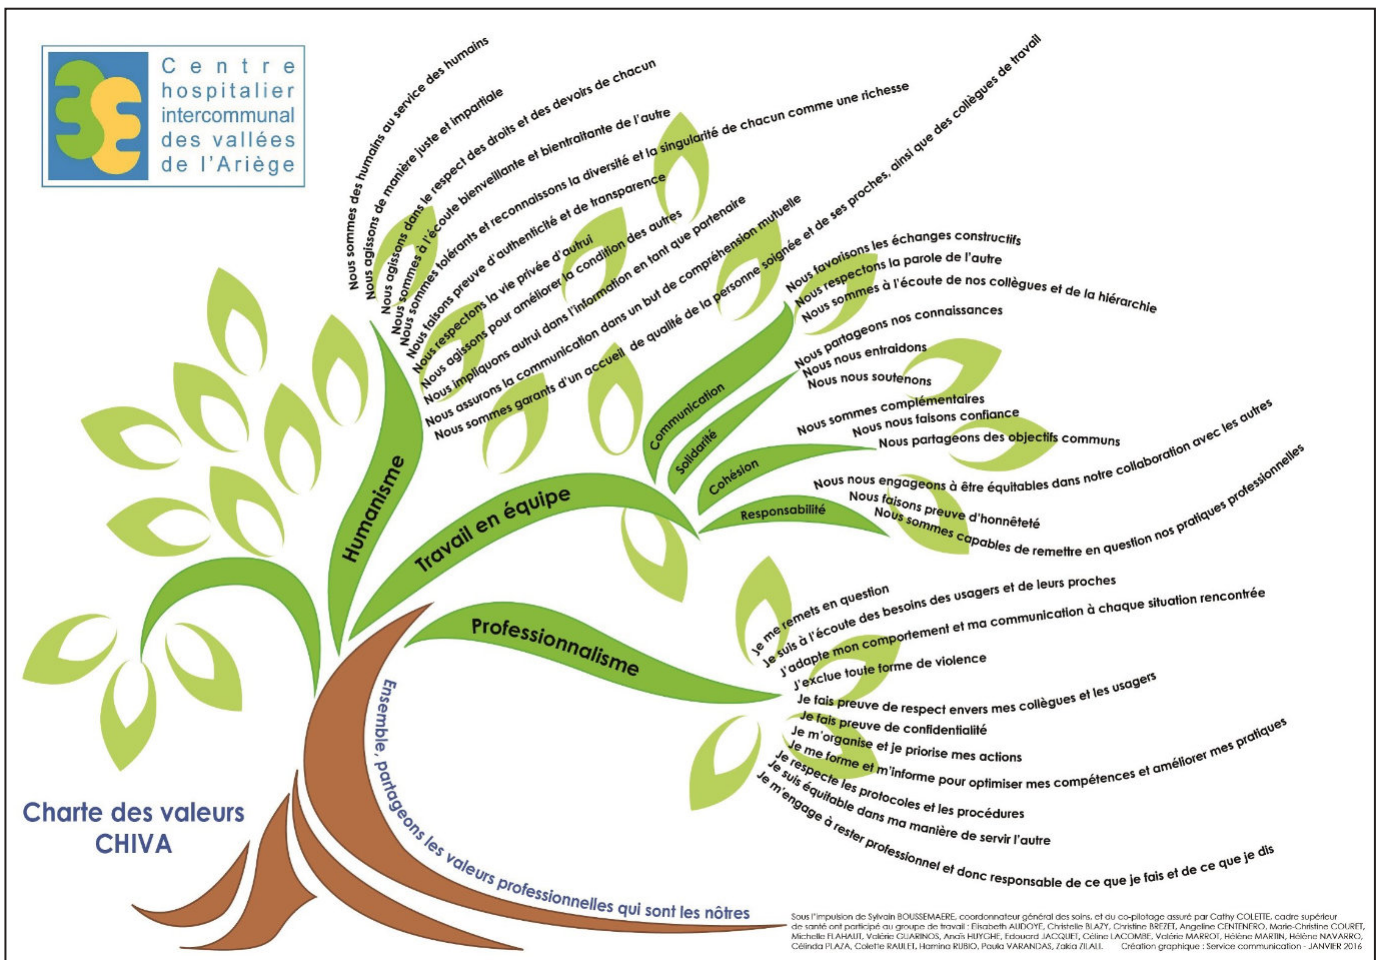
Centre hospitalier intercommunal des vallées de l'Ariège

Humanisme

Nous sommes des humains au service des humains
Nous agissons de manière juste et impartiale
Nous agissons dans le respect des droits et des devoirs de chacun
Nous sommes à l'écoute bienveillante et bientraitante de l'autre
Nous sommes tolérants et reconnaissons la diversité et la singularité de chacun comme une richesse
Nous faisons preuve d'authenticité et de transparence
Nous respectons la vie privée d'autrui
Nous agissons pour améliorer la condition des autres
Nous impliquons autrui dans l'information en tant que partenaire
Nous assurons la communication dans un but de compréhension mutuelle
Nous sommes garants d'un accueil de qualité de la personne soignée et de ses proches, ainsi que des collègues de travail

Travail en équipe

Communication
Nous favorisons les échanges constructifs
Nous respectons la parole de l'autre
Nous sommes à l'écoute de nos collègues et de la hiérarchie

Solidarité
Nous partageons nos connaissances
Nous nous entraidons
Nous nous soutenons

Cohésion
Nous sommes complémentaires
Nous nous faisons confiance
Nous partageons des objectifs communs

Responsabilité
Nous nous engageons à être équitables dans notre collaboration avec les autres
Nous faisons preuve d'honnêteté
Nous sommes capables de remettre en question nos pratiques professionnelles

Professionnalisme

Je me remets en question
Je suis à l'écoute des besoins des usagers et de leurs proches
J'adapte mon comportement et ma communication à chaque situation rencontrée
J'exclue toute forme de violence
Je fais preuve de respect envers mes collègues et les usagers
Je fais preuve de confidentialité
Je m'organise et je priorise mes actions
Je me forme et m'informe pour optimiser mes compétences et améliorer mes pratiques
Je respecte les protocoles et les procédures
Je suis équitable dans ma manière de servir l'autre
Je m'engage à rester professionnel et donc responsable de ce que je fais et de ce que je dis

Ensemble, partageons les valeurs professionnelles qui sont les nôtres

Charte des valeurs CHIVA

Sous l'impulsion de Sylvain BOUSSEMAERE, coordonnateur général des soins, et du co-pilotage assuré par Cathy COLETTE, cadre supérieur de santé ont participé au groupe de travail : Elisabeth AUDOYE, Christelle BLAZY, Christine BREZET, Angeline CENTENERO, Marie-Christine COURET, Michelle FLAHAUT, Valérie GUARINOS, Anaïs HUYGHE, Edouard JACQUET, Céline LACOMBE, Valérie MARROT, Hélène MARTIN, Hélène NAVARRO, Célinda PLAZA, Colette RAULET, Hamina RUBIO, Paula VARANDAS, Zakia ZILALI. Création graphique : Service communication - JANVIER 2016